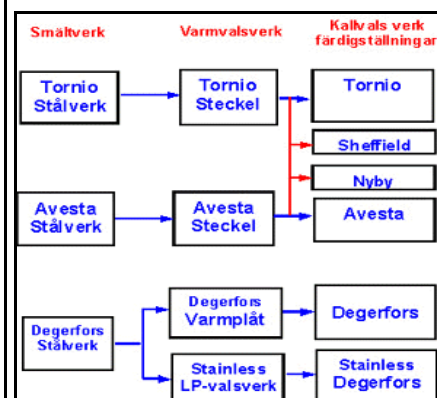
Smältverk

Varmvalsverk

Kallvals verk färdigställningar

Tornio Stålverk

Tornio Steckel

Tornio

Sheffield

Nyby

Avesta Stålverk

Avesta Steckel

Avesta

Degerfors Stålverk

Degerfors Varmplåt

Degerfors

Stainless LP-valsverk

Stainless Degerfors